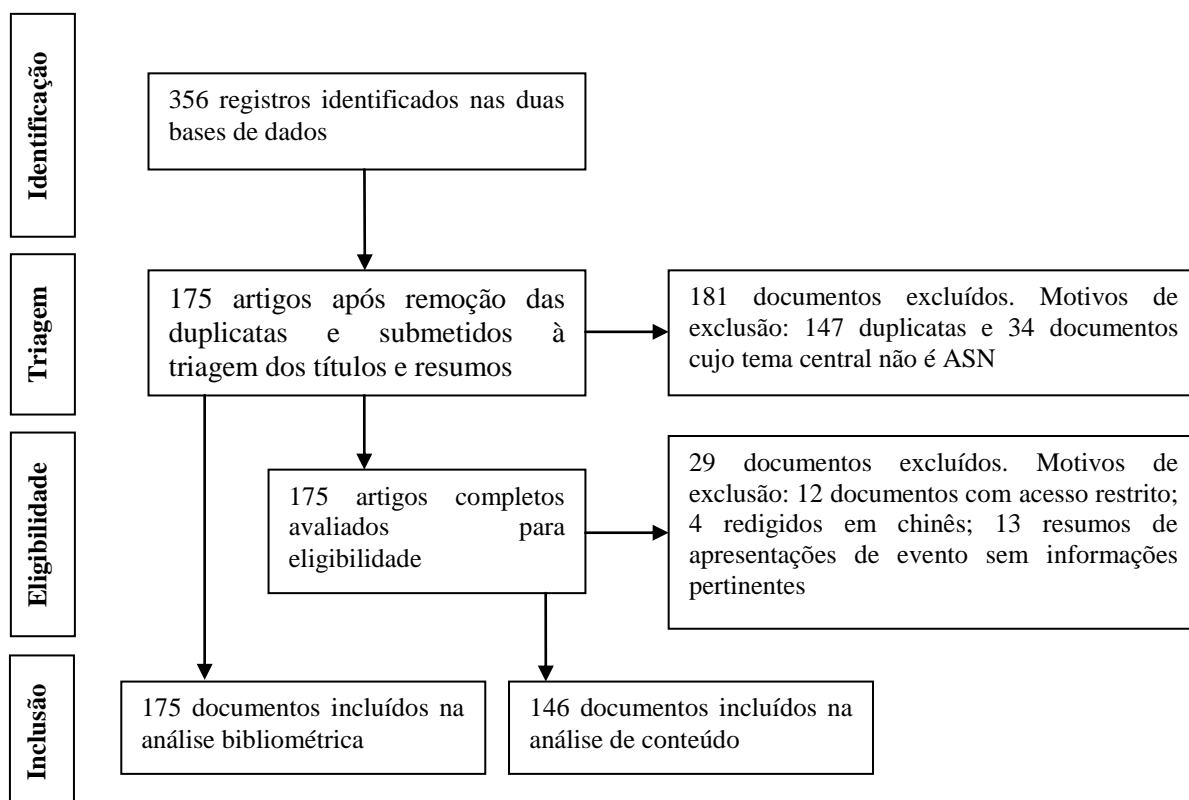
Identificação

356 registros identificados nas duas bases de dados

Triagem

175 artigos após remoção das duplicatas e submetidos à triagem dos títulos e resumos

181 documentos excluídos. Motivos de exclusão: 147 duplicatas e 34 documentos cujo tema central não é ASN

Eligibilidade

175 artigos completos avaliados para eligibilidade

29 documentos excluídos. Motivos de exclusão: 12 documentos com acesso restrito; 4 redigidos em chinês; 13 resumos de apresentações de evento sem informações pertinentes

Inclusão

175 documentos incluídos na análise bibliométrica

146 documentos incluídos na análise de conteúdo